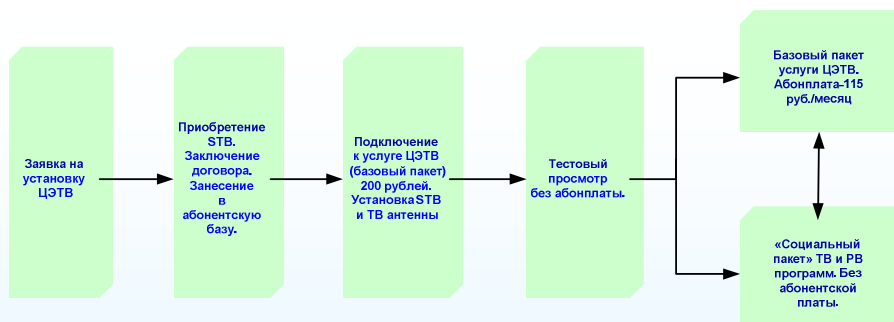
Заявка на установку ЦЭТВ

Приобретение STB. Заключение договора. Занесение в абонентскую базу.

Подключение к услуге ЦЭТВ (базовый пакет) 200 рублей. Установка STB и ТВ антенны

Тестовый просмотр без абонплаты.

Базовый пакет услуги ЦЭТВ. Абонплата-115 руб./месяц

«Социальный пакет» ТВ и РВ программ. Без абонентской платы.